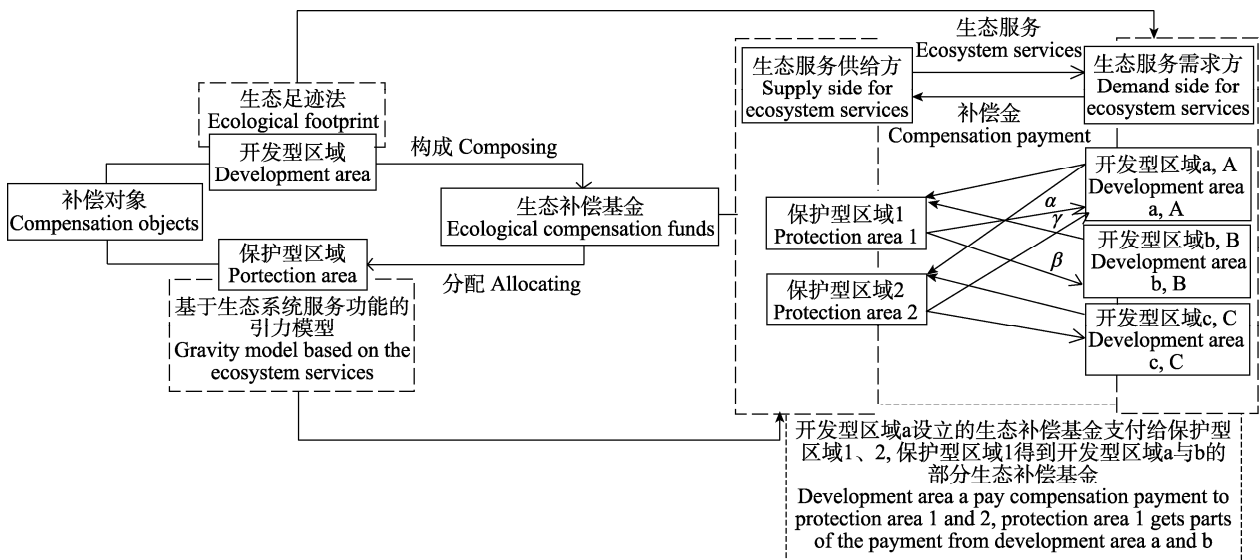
生态服务
Ecosystem services

生态服务供给方
Supply side for ecosystem services

生态服务需求方
Demand side for ecosystem services

补偿金
Compensation payment

生态足迹法
Ecological footprint

开发型区域
Development area

构成 Composing

补偿对象
Compensation objects

生态补偿基金
Ecological compensation funds

保护型区域
Portection area

分配 Allocating

基于生态系统服务功能的引力模型
Gravity model based on the ecosystem services

开发型区域a, A
Development area a, A

开发型区域b, B
Development area b, B

开发型区域c, C
Development area c, C

保护型区域1
Protection area 1

保护型区域2
Protection area 2

$\alpha$

$\gamma$

$\beta$

开发型区域a设立的生态补偿基金支付给保护型区域1、2, 保护型区域1得到开发型区域a与b的部分生态补偿基金
Development area a pay compensation payment to protection area 1 and 2, protection area 1 gets parts of the payment from development area a and b